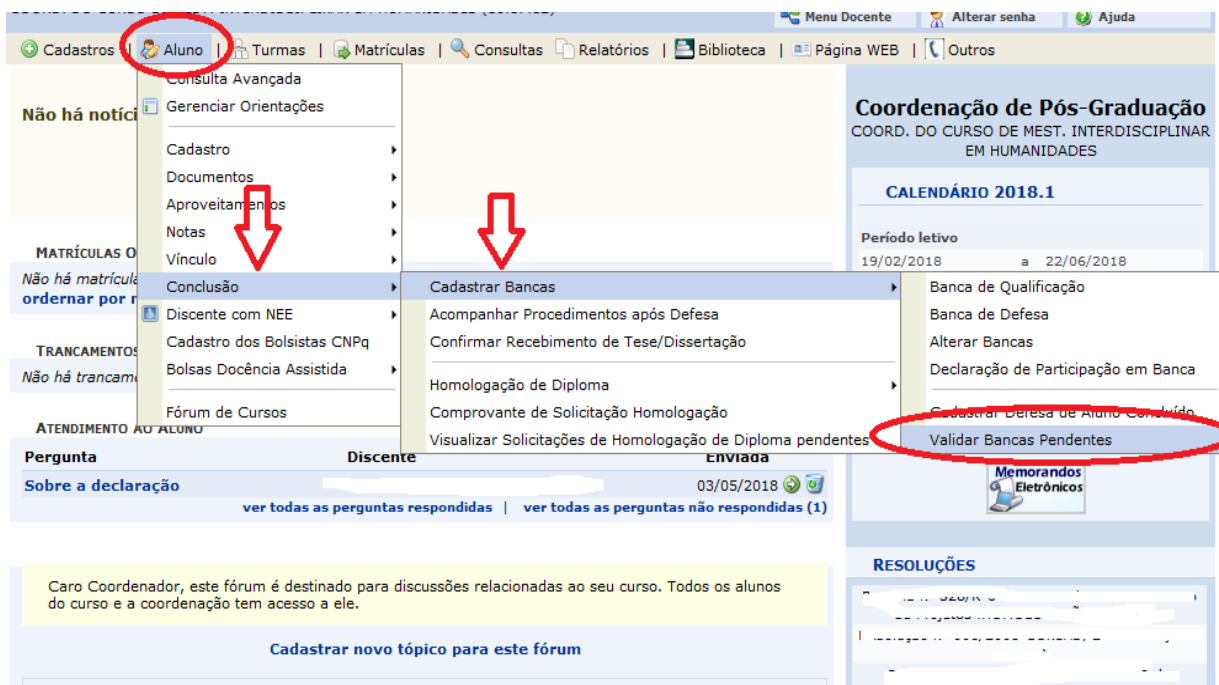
Menu Docente | Alterar senha | Ajuda

Cadastros | Aluno | Turmas | Matrículas | Consultas | Relatórios | Biblioteca | Página WEB | Outros

Consulta Avançada
Gerenciar Orientações
Cadastro
Documentos
Aproveitamentos
Notas
Vínculo
Conclusão
Discente com NEE
Cadastro dos Bolsistas CNPq
Bolsas Docência Assistida
Fórum de Cursos

Cadastrar Bancas
Acompanhar Procedimentos após Defesa
Confirmar Recebimento de Tese/Dissertação
Homologação de Diploma
Comprovante de Solicitação Homologação
Visualizar Solicitações de Homologação de Diploma pendentes

Banca de Qualificação
Banca de Defesa
Alterar Bancas
Declaração de Participação em Banca
Cadastrar Defesa de Aluno Concluído
Validar Bancas Pendentes

Não há notíci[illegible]

MATRÍCULAS O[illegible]
Não há matrícula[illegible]
ordenar por r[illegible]

TRANCAMENTOS
Não há trancam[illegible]

ATENDIMENTO AO ALUNO

| Pergunta | Discente | Enviada |
|---|---|---|
| Sobre a declaração | | 03/05/2018 |

ver todas as perguntas respondidas | ver todas as perguntas não respondidas (1)

Caro Coordenador, este fórum é destinado para discussões relacionadas ao seu curso. Todos os alunos do curso e a coordenação tem acesso a ele.

Cadastrar novo tópico para este fórum

Coordenação de Pós-Graduação
COORD. DO CURSO DE MEST. INTERDISCIPLINAR EM HUMANIDADES

CALENDÁRIO 2018.1
Período letivo
19/02/2018 a 22/06/2018

Memorandos Eletrônicos

RESOLUÇÕES
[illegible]